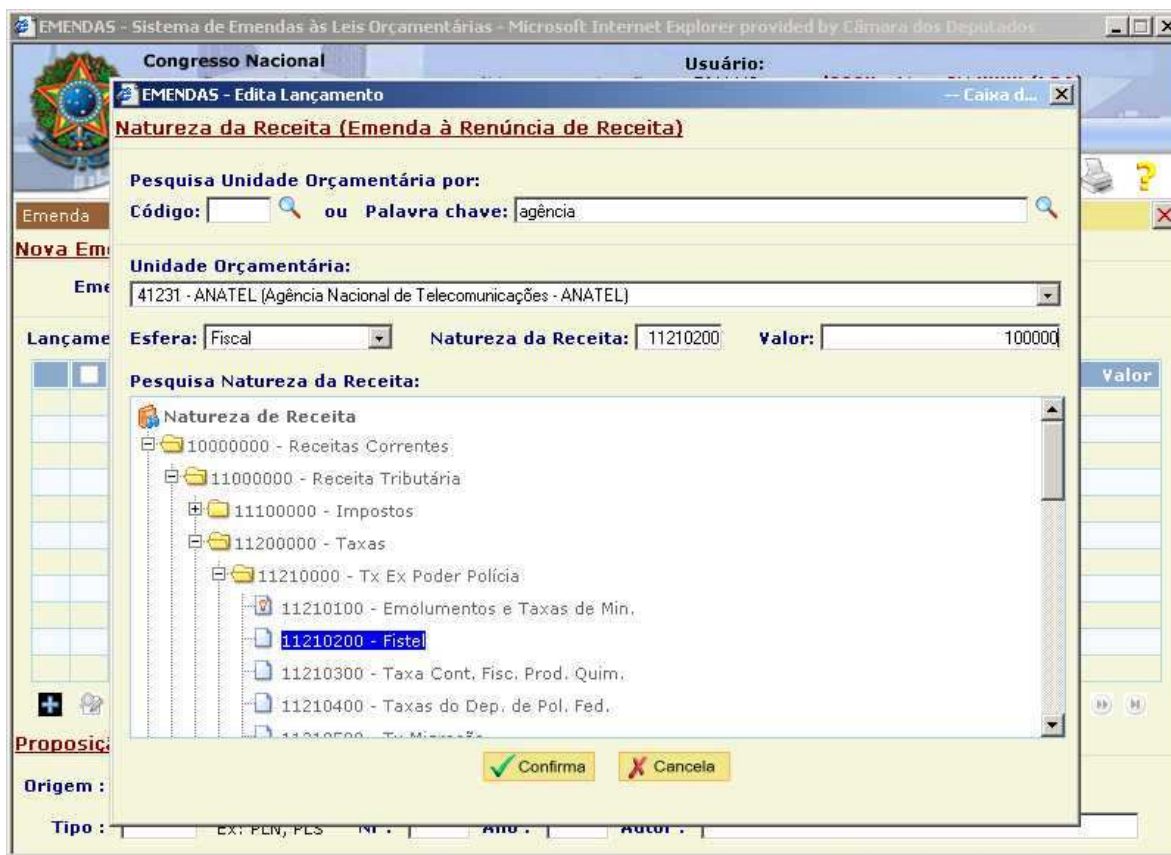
EMENDAS - Sistema de Emendas às Leis Orçamentárias - Microsoft Internet Explorer provided by Câmara dos Deputados

Congresso Nacional

Usuário:

EMENDAS - Edita Lançamento

-- Caixa d...

Natureza da Receita (Emenda à Renúncia de Receita)

Pesquisa Unidade Orçamentária por:

Código: ou Palavra chave: agência

Unidade Orçamentária:

41231 - ANATEL (Agência Nacional de Telecomunicações - ANATEL)

Esfera: Fiscal

Natureza da Receita: 11210200

Valor: 100000

Pesquisa Natureza da Receita:

Natureza de Receita

10000000 - Receitas Correntes

11000000 - Receita Tributária

11100000 - Impostos

11200000 - Taxas

11210000 - Tx Ex Poder Polícia

11210100 - Emolumentos e Taxas de Min.

11210200 - Fistel

11210300 - Taxa Cont. Fisc. Prod. Quim.

11210400 - Taxas do Dep. de Pol. Fed.

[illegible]

Confirma

Cancela

Emenda

Nova Em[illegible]

Eme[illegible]

Lançame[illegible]

Valor

Proposiç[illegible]

Origem :

Tipo : Ex: PLN, PLS Nº : Ano : Autor :